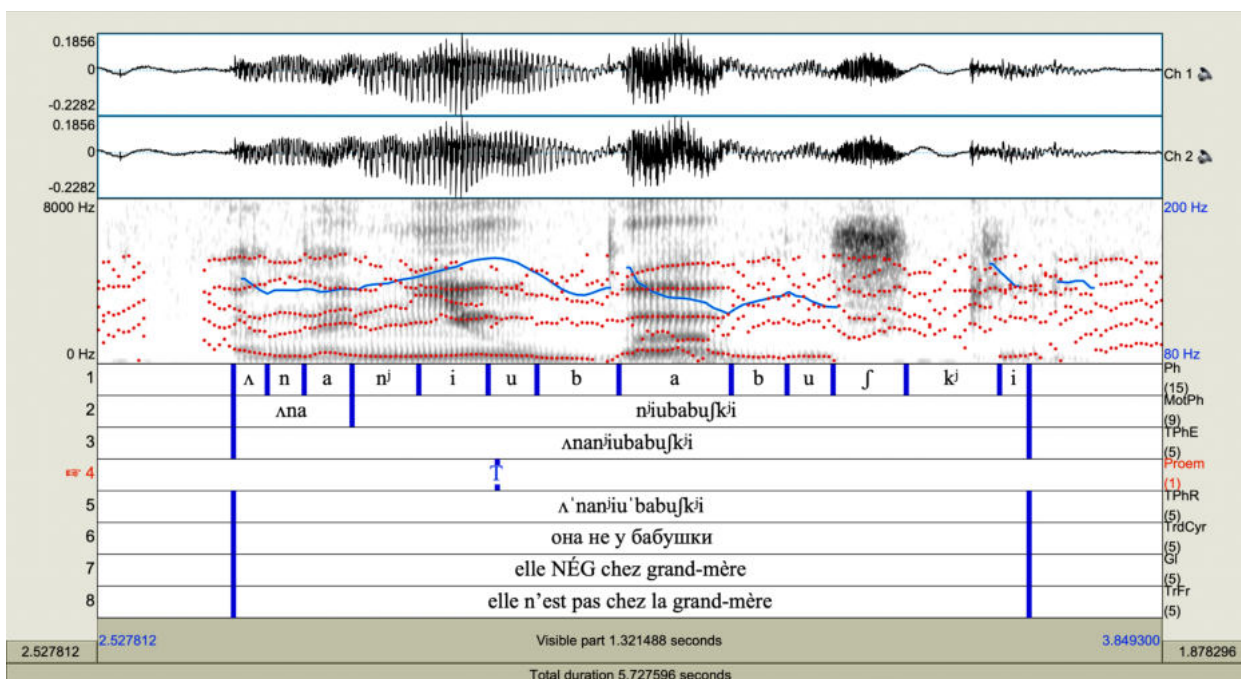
0.1856
0
-0.2282
Ch 1

0.1856
0
-0.2282
Ch 2

8000 Hz
0 Hz
200 Hz
80 Hz

1 ʌ n a nʲ i u b a b u ʃ kʲ i Ph (15)
2 ʌna nʲiubabuʃkʲi MotPh (9)
3 ʌnanʲiubabuʃkʲi TPhE (5)
4 ↑ Proem (1)
5 ʌˈnanʲiuˈbabuʃkʲi TPhR (5)
6 она не у бабушки TrdCyr (5)
7 elle NÉG chez grand-mère Gl (5)
8 elle n'est pas chez la grand-mère TrFr (5)

2.527812
2.527812
Visible part 1.321488 seconds
3.849300
1.878296
Total duration 5.727596 seconds